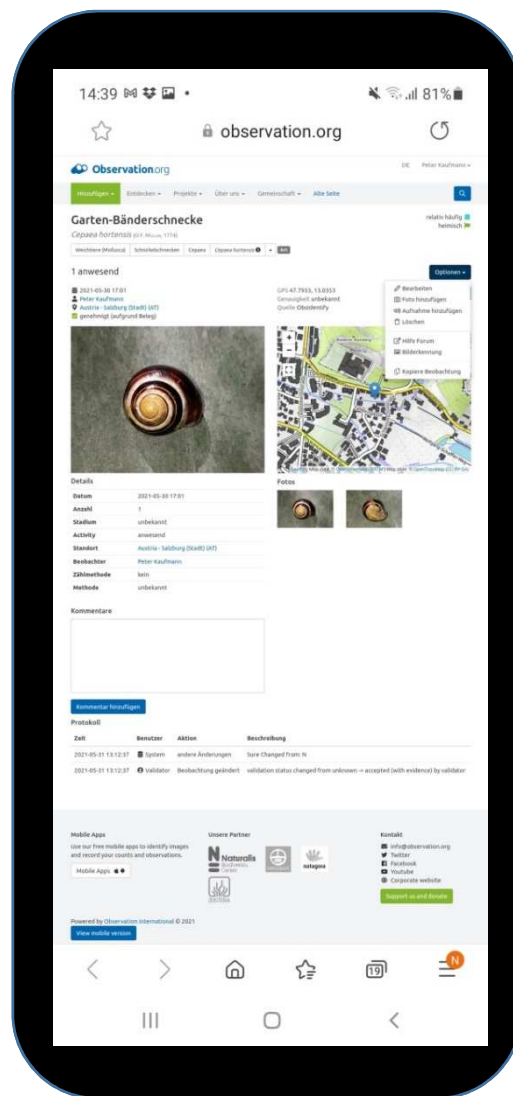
14:39 81%

observation.org

Observation.org

DE Peter Kaufmann

Hinzufügen Entdecken Projekte Über uns Gemeinschaft Alte Seite

Garten-Bänderschnecke

Cepaea hortensis (O.F. Müller, 1774)

relativ häufig
heimisch

Weichtiere (Mollusca) Schnirkelschnecken Cepaea Cepaea hortensis

1 anwesend

Optionen

2021-05-30 17:01
Peter Kaufmann
Austria - Salzburg (Stadt) (AT)
genehmigt (aufgrund Beleg)

GPS 47.7933, 13.0353
Genauigkeit unbekannt
Quelle ObsIdentify

Bearbeiten
Foto hinzufügen
Aufnahme hinzufügen
Löschen
Hilfe Forum
Bilderkennung
Kopiere Beobachtung

Details

| | |
|---|---|
| Datum | 2021-05-30 17:01 |
| Anzahl | 1 |
| Stadium | unbekannt |
| Activity | anwesend |
| Standort | Austria - Salzburg (Stadt) (AT) |
| Beobachter | Peter Kaufmann |
| Zählmethode | kein |
| Methode | unbekannt |

Fotos

Kommentare

Kommentar hinzufügen

Protokoll

| Zeit | Benutzer | Aktion | Beschreibung |
|---|---|---|---|
| 2021-05-31 13:12:37 | System | andere Änderungen | Sure Changed From: N |
| 2021-05-31 13:12:37 | Validator | Beobachtung geändert | validation status changed from unknown → accepted (with evidence) by validator |

Mobile Apps
Use our free mobile apps to identify images and record your counts and observations.
Mobile Apps

Unsere Partner
Naturalis

Kontakt
info@observation.org
Twitter
Facebook
Youtube
Corporate website
Support us and donate

Powered by Observation International © 2021
View mobile version